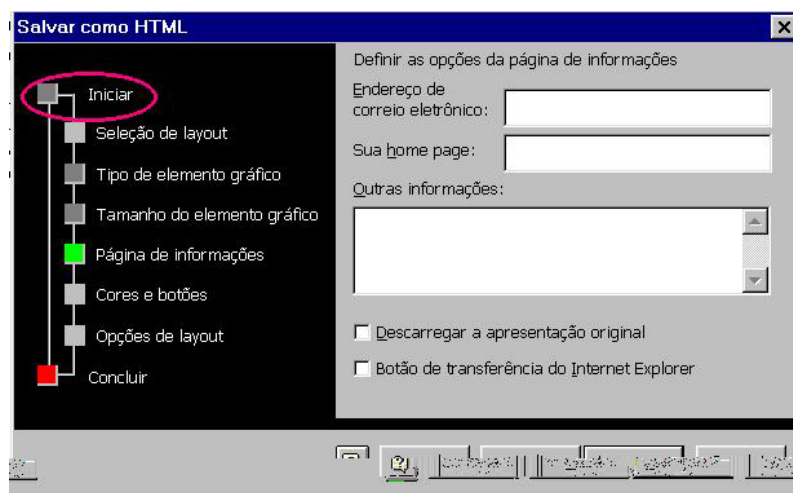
Salvar como HTML

Iniciar
Seleção de layout
Tipo de elemento gráfico
Tamanho do elemento gráfico
Página de informações
Cores e botões
Opções de layout
Concluir

Definir as opções da página de informações
Endereço de correio eletrônico:
Sua home page:
Outras informações:

Descarregar a apresentação original
Botão de transferência do Internet Explorer

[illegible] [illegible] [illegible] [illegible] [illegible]